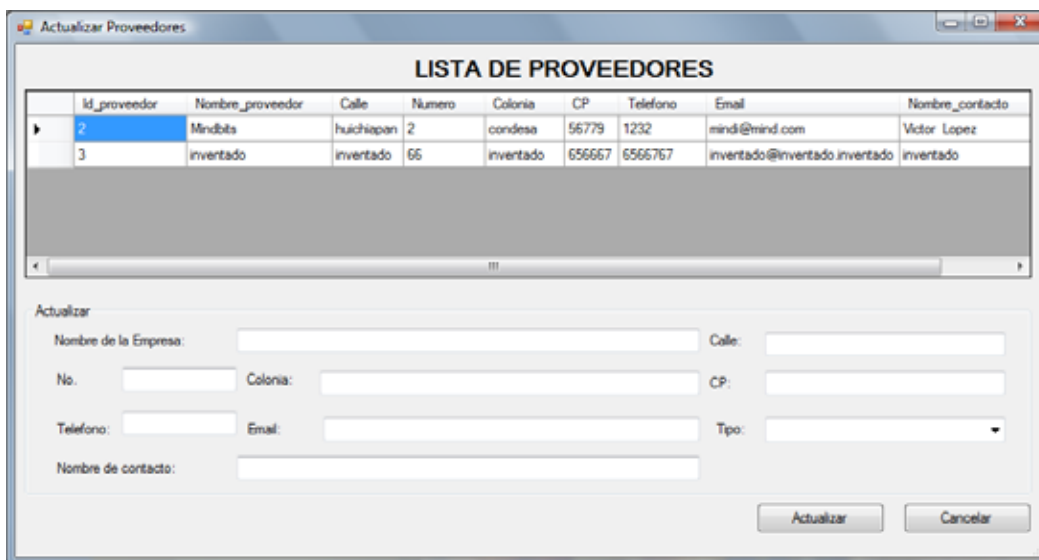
Actualizar Proveedores

LISTA DE PROVEEDORES

| | Id_proveedor | Nombre_proveedor | Calle | Numero | Colonia | CP | Telefono | Email | Nombre_contacto |
|---|---|---|---|---|---|---|---|---|---|
| ▸ | 2 | Mindbits | huichiapan | 2 | condesa | 56779 | 1232 | mindi@mind.com | Victor Lopez |
| | 3 | inventado | inventado | 66 | inventado | 656667 | 6566767 | inventado@inventado.inventado | inventado |

Actualizar

Nombre de la Empresa:

Calle:

No.

Colonia:

CP:

Telefono:

Email:

Tipo:

Nombre de contacto:

Actualizar

Cancelar